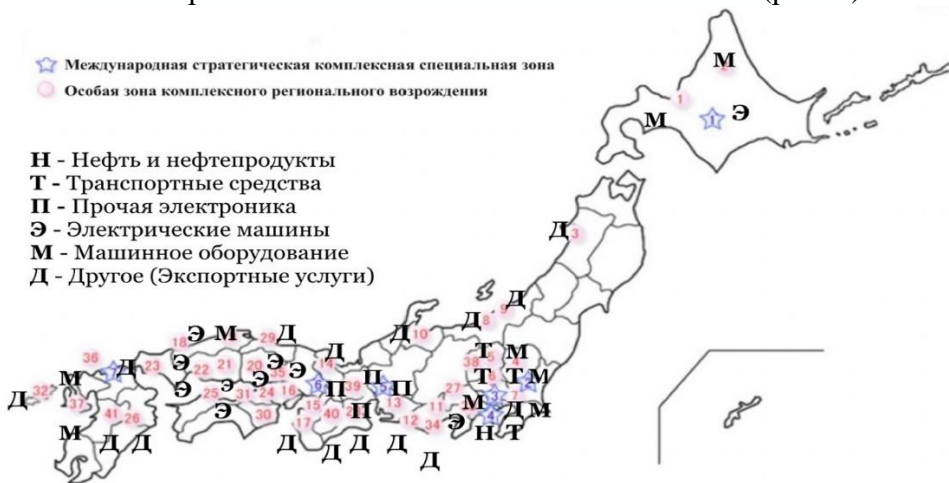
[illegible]

Международная стратегическая комплексная специальная зона
Особая зона комплексного регионального возрождения

Н - Нефть и нефтепродукты
Т - Транспортные средства
П - Прочая электроника
Э - Электрические машины
М - Машинное оборудование
Д - Другое (Экспортные услуги)

М
1
1
М
Э
Д 3
Д
Д 8
9
Д 10
Т
38
5
М
Т
Т
М
6
2
Д
М
27
М
3
4
Н
Т
11
Э
34
Д
12
13
П
П
Д
Д
П
39
П
2
40
15
Д
17
19
14
Д
16
Э
Э
Э
24
20
21
29
Д
М
Э
18
Э
22
Э
31
25
Э
30
Д
23
36
М
Д
32
37
М
41
26
Д
Д
Д